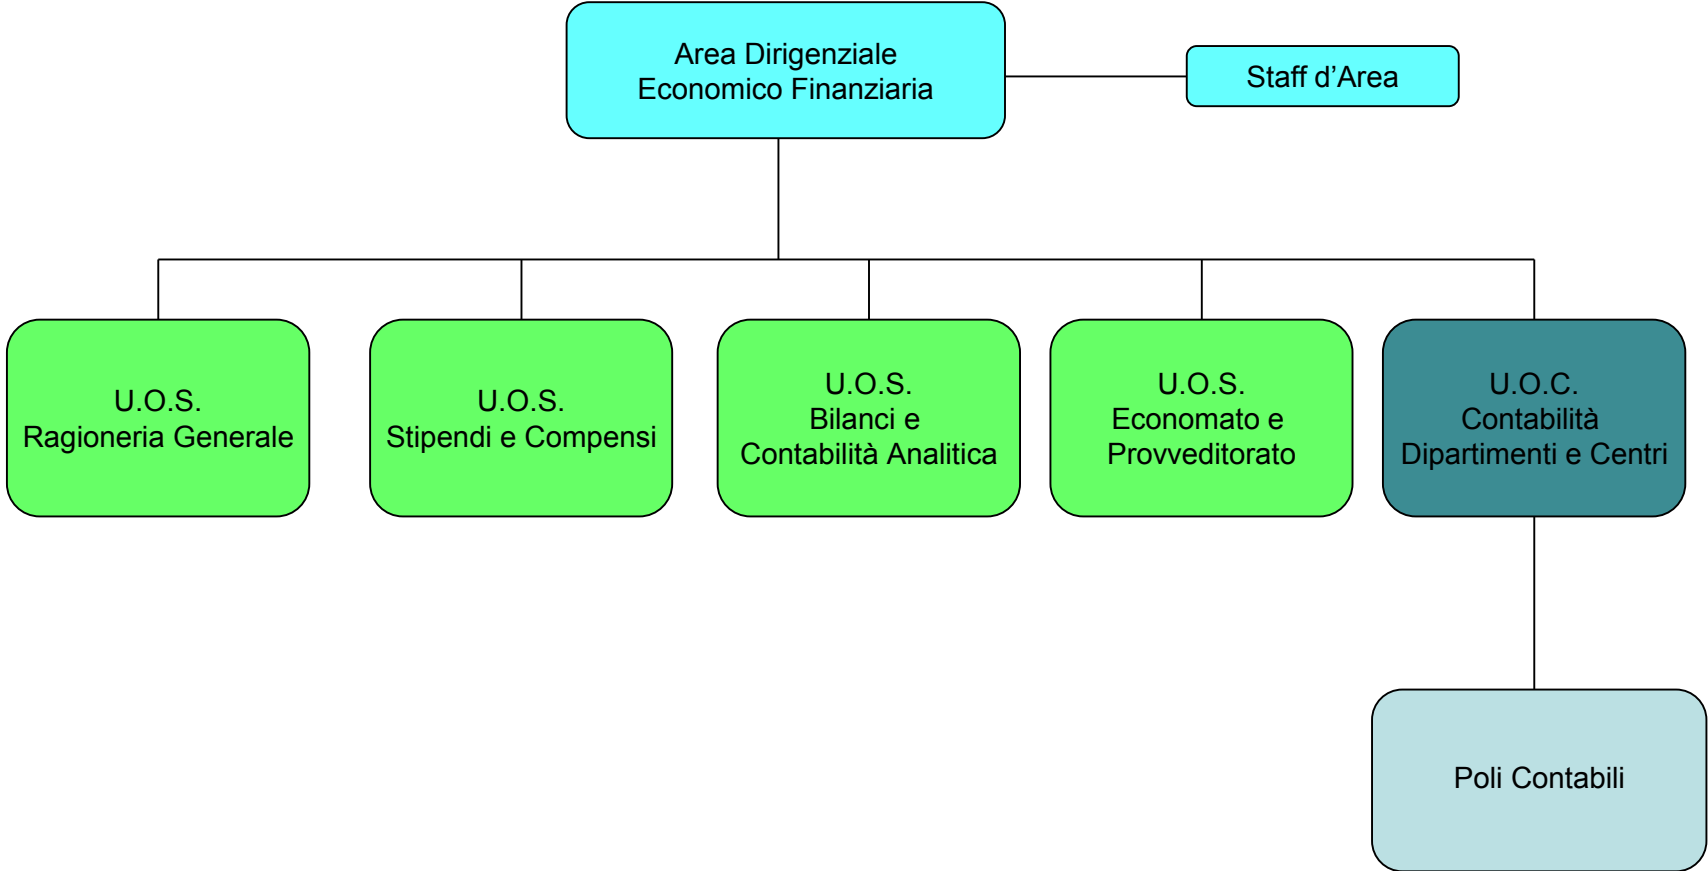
Area Dirigenziale
Economico Finanziaria

Staff d’Area

U.O.S.
Ragioneria Generale

U.O.S.
Stipendi e Compensi

U.O.S.
Bilanci e
Contabilità Analitica

U.O.S.
Economato e
Provveditorato

U.O.C.
Contabilità
Dipartimenti e Centri

Poli Contabili